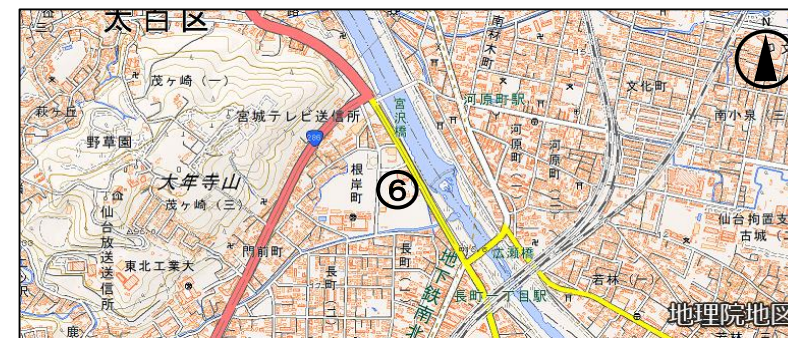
太白区
茂ケ崎（一）
萩ケ丘
宮城テレビ送信所
宮沢橋
河原町駅
南材木町
文化町
南小泉
野草園
大年寺山
茂ケ崎（三）
根岸町
⑥
河原町
河原町
仙台放送送信所
東北工業大
門前町
長町
地下鉄南北線
広瀬橋
長町一丁目駅
若林（一）
仙台拘置支所
古城
地理院地図
N